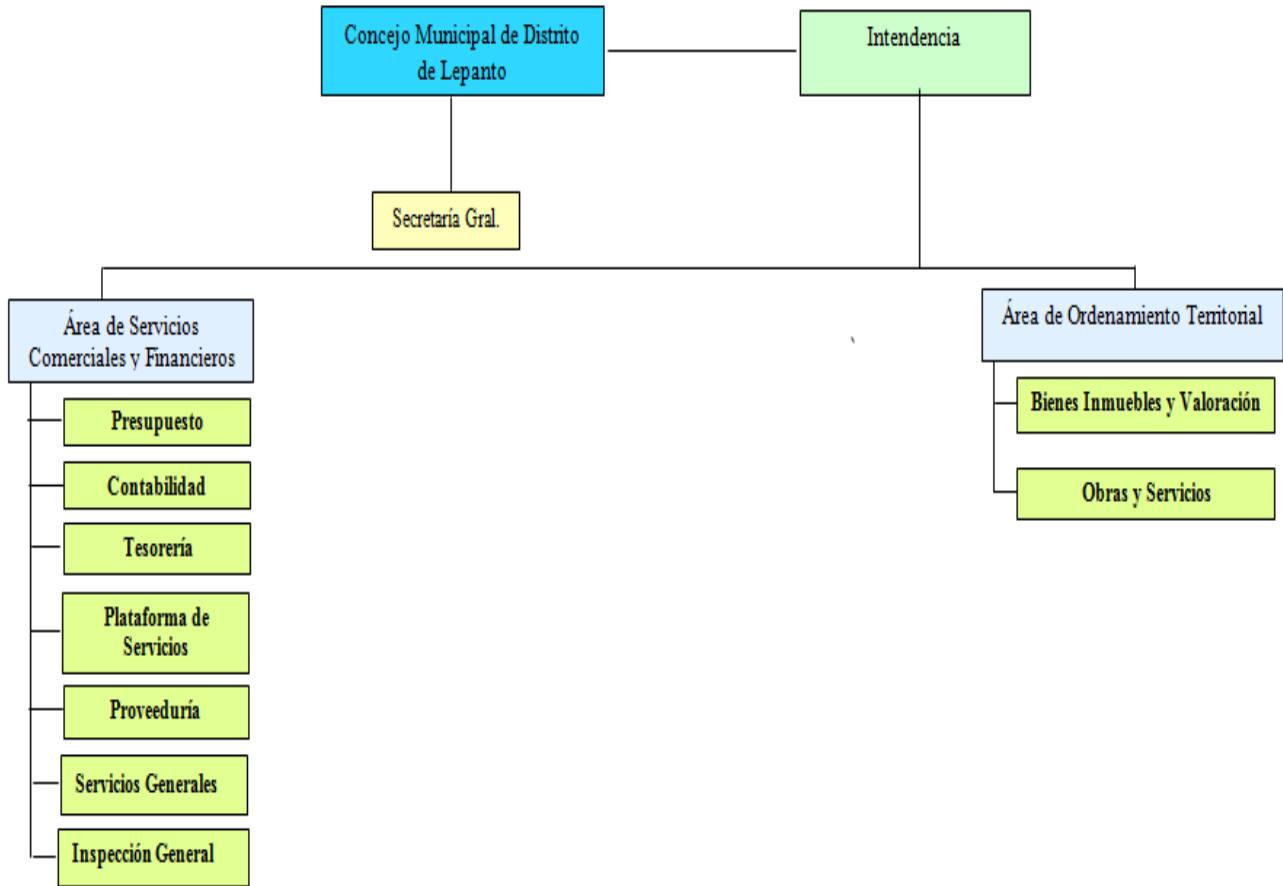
Concejo Municipal de Distrito de Lepanto

Intendencia

Secretaría Gral.

Área de Servicios Comerciales y Financieros

Presupuesto

Contabilidad

Tesorería

Plataforma de Servicios

Proveeduría

Servicios Generales

Inspección General

Área de Ordenamiento Territorial

Bienes Inmuebles y Valoración

Obras y Servicios